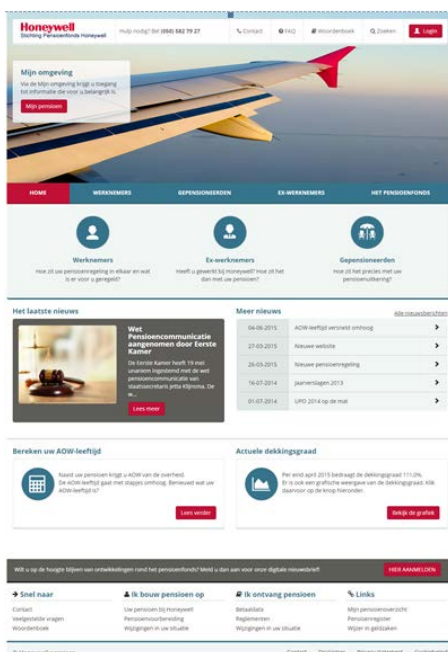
Honeywell
Stichting Pensioenfonds Honeywell

Hulp nodig? Bel (094) 582 79 27

Contact
FAQ
Woordenboek
Zoeken
Login

Mijn omgeving
Via de Mijn omgeving krijgt u toegang tot informatie die voor u belangrijk is.
Mijn pensioen

HOME
WERKNEMERS
GEPENSIONEERDEN
EX-WERKNEMERS
HET PENSIOENFONDS

Werknemers
Hoe zit uw pensioenregeling in elkaar en wat is er voor u geregeld?

Ex-werknemers
Heeft u gewerkt bij Honeywell? Hoe zit het dan met uw pensioen?

Gepensioneerden
Hoe zit het precies met uw pensioenuitkering?

Het laatste nieuws

Wet Pensioencommunicatie aangenomen door Eerste Kamer
De Eerste Kamer heeft 19 mei unaniem ingestemd met de wet pensioencommunicatie van staatssecretaris Jetta Klijnsma. De w...
Lees meer

Meer nieuws
Alle nieuwsberichten

| | |
|---|---|
| 04-06-2015 | AOW-leeftijd versneld omhoog |
| 27-03-2015 | Nieuwe website |
| 26-03-2015 | Nieuwe pensioenregeling |
| 16-07-2014 | Jaarverslagen 2013 |
| 01-07-2014 | UPO 2014 op de mat |

Bereken uw AOW-leeftijd
Naast uw pensioen krijgt u AOW van de overheid. De AOW-leeftijd gaat met stapjes omhoog. Benieuwd wat uw AOW-leeftijd is?
Lees verder

Actuele dekkingsgraad
Per eind april 2015 bedraagt de dekkingsgraad 111,0%. Er is ook een grafische weergave van de dekkingsgraad. Klik daarvoor op de knop hieronder.
Bekijk de grafiek

Wilt u op de hoogte blijven van ontwikkelingen rond het pensioenfonds? Meld u dan aan voor onze digitale nieuwsbrief!
HIER AANMELDEN

Snel naar
Contact
Veelgestelde vragen
Woordenboek

Ik bouw pensioen op
Uw pensioen bij Honeywell
Pensioenvoorbereiding
Wijzigingen in uw situatie

Ik ontvang pensioen
Betaaldata
Reglementen
Wijzigingen in uw situatie

Links
Mijn pensioenoverzicht
Pensioenregister
Wijzer in geldzaken

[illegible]
Contact
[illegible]
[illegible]
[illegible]